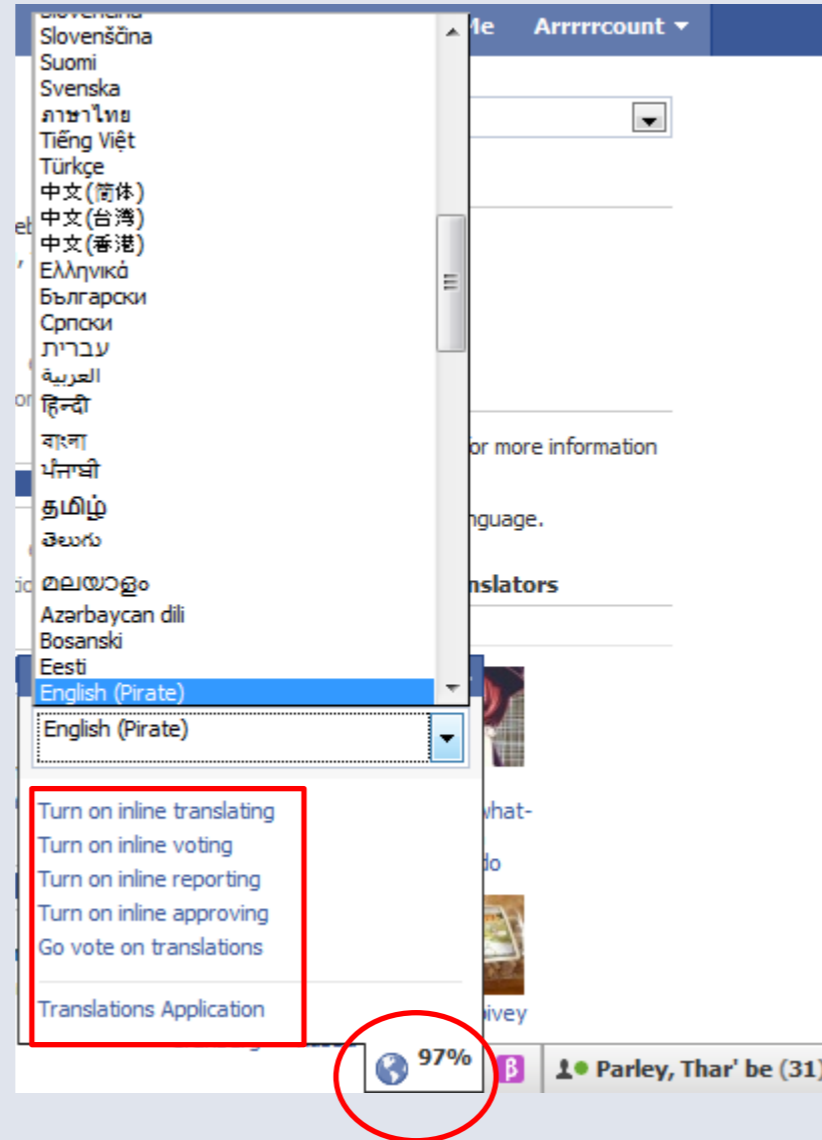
Slovenščina
Suomi
Svenska
ภาษาไทย
Tiếng Việt
Türkçe
中文(简体)
中文(台灣)
中文(香港)
Ελληνικά
Български
Српски
עברית
العربية
हिन्दी
বাংলা
ਪੰਜਾਬੀ
தமிழ்
తెలుగు
മലയാളം
Azərbaycan dili
Bosanski
Eesti
English (Pirate)

Me
Arrrrrcount

or more information

nguage.

nslators

English (Pirate)

Turn on inline translating
Turn on inline voting
Turn on inline reporting
Turn on inline approving
Go vote on translations

Translations Application

what-
do

pivey

97%
β
Parley, Thar' be (31)